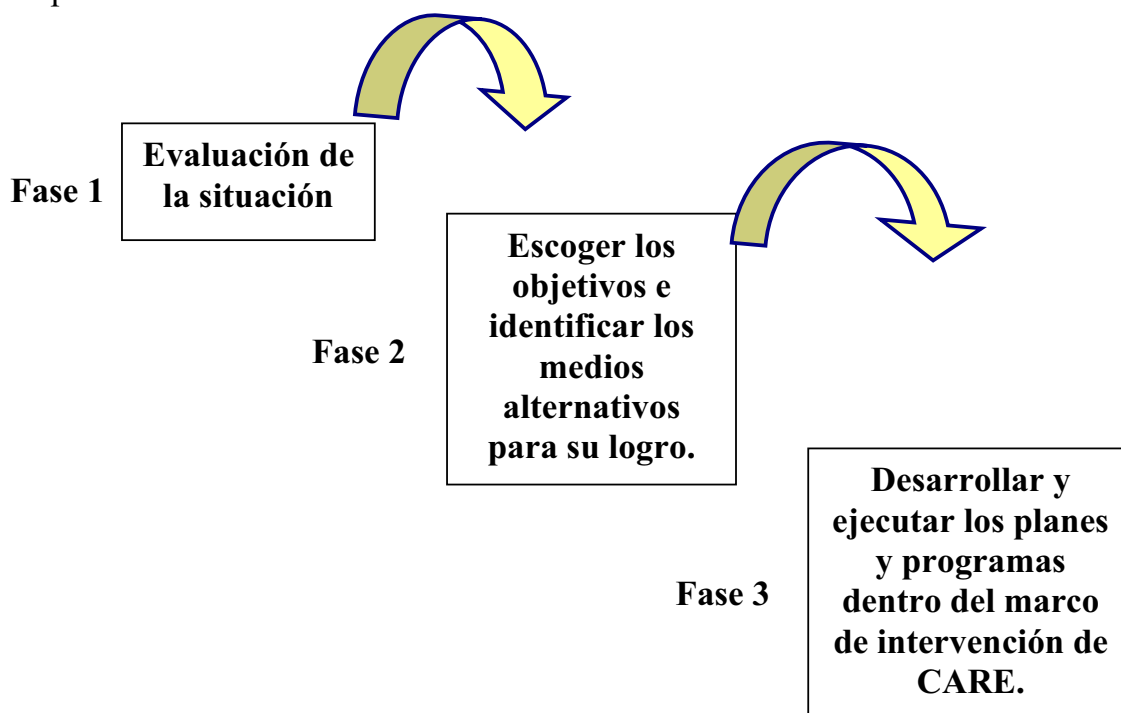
Fase 1

Evaluación de la situación

Fase 2

Escoger los objetivos e identificar los medios alternativos para su logro.

Fase 3

Desarrollar y ejecutar los planes y programas dentro del marco de intervención de CARE.